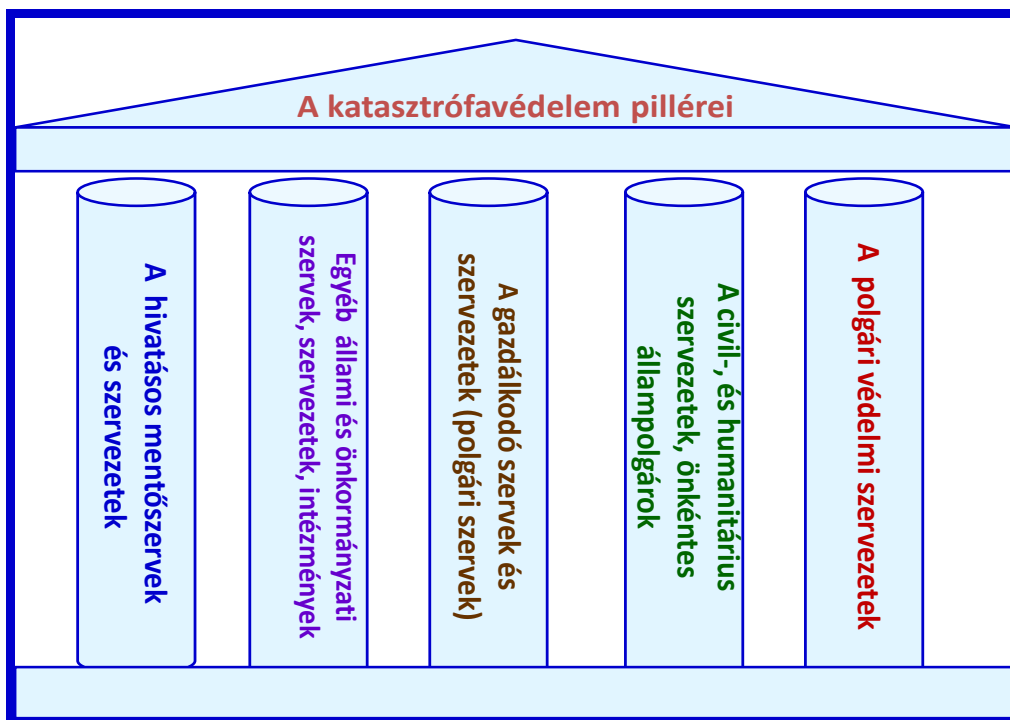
A katasztrófavédelem pillérei

A hivatásos mentőszervek és szervezetek

Egyéb állami és önkormányzati szervek, szervezetek, intézmények

A gazdálkodó szervek és szervezetek (polgári szervek)

A civil-, és humanitárius szervezetek, önkéntes állampolgárok

A polgári védelmi szervezetek